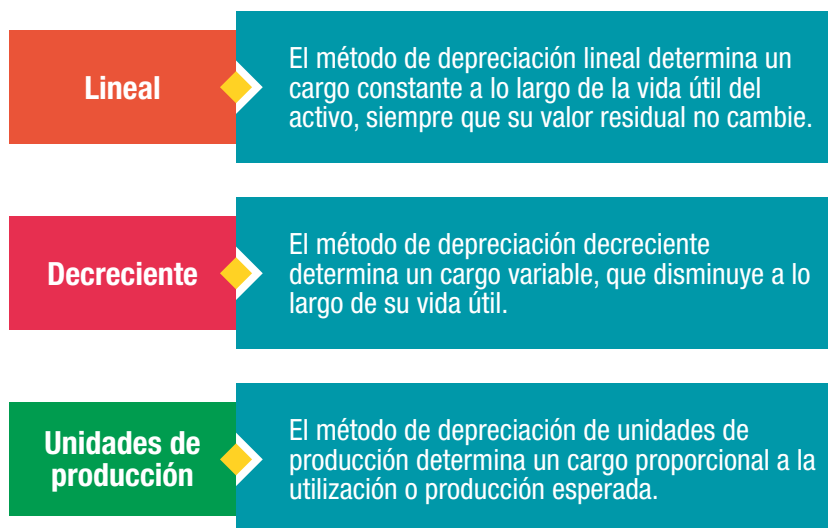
Lineal

El método de depreciación lineal determina un cargo constante a lo largo de la vida útil del activo, siempre que su valor residual no cambie.

Decreciente

El método de depreciación decreciente determina un cargo variable, que disminuye a lo largo de su vida útil.

Unidades de producción

El método de depreciación de unidades de producción determina un cargo proporcional a la utilización o producción esperada.